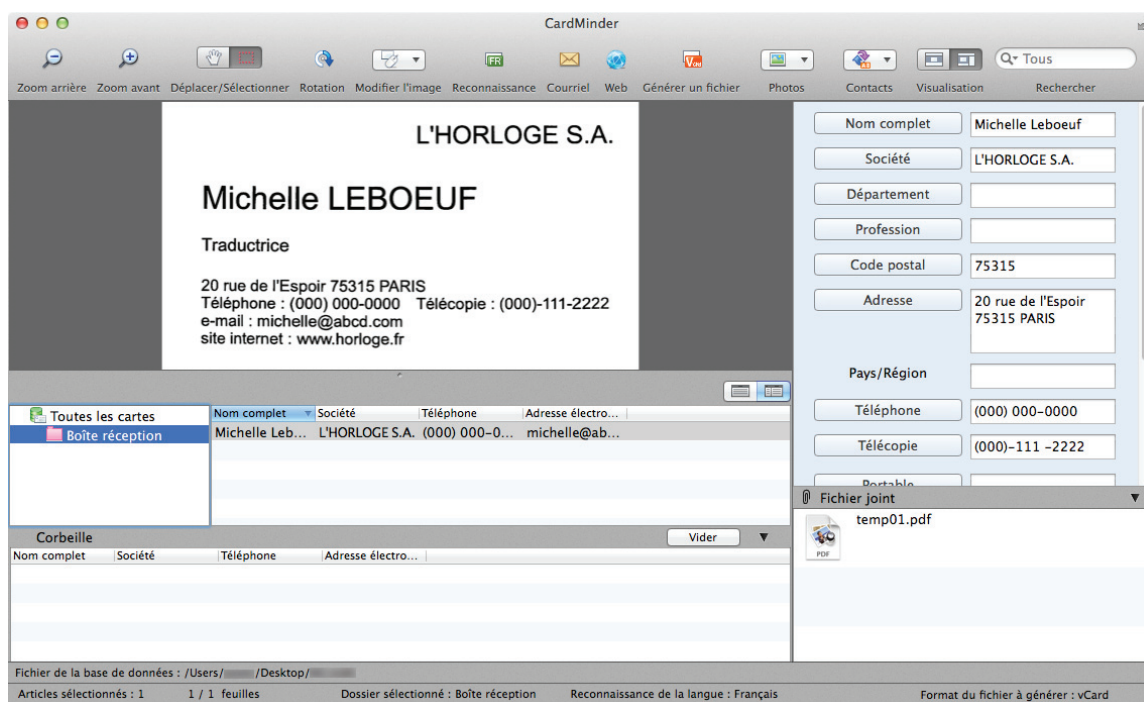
CardMinder

Zoom arrière Zoom avant Déplacer/Sélectionner Rotation Modifier l'image Reconnaissance Courriel Web Générer un fichier Photos Contacts Visualisation Tous Rechercher

L'HORLOGE S.A.

Michelle LEBOEUF

Traductrice

20 rue de l'Espoir 75315 PARIS
Téléphone : (000) 000-0000 Télécopie : (000)-111-2222
e-mail : michelle@abcd.com
site internet : www.horloge.fr

| Nom complet | Michelle Leboeuf |
|---|---|
| Société | L'HORLOGE S.A. |
| Département | |
| Profession | |
| Code postal | 75315 |
| Adresse | 20 rue de l'Espoir 75315 PARIS |
| Pays/Région | |
| Téléphone | (000) 000-0000 |
| Télécopie | (000)-111 -2222 |
| Portable | |

Fichier joint
temp01.pdf
PDF

Toutes les cartes
Boîte réception

| Nom complet | Société | Téléphone | Adresse électro... |
|---|---|---|---|
| Michelle Leb... | L'HORLOGE S.A. | (000) 000-0... | michelle@ab... |

Corbeille Vider

| Nom complet | Société | Téléphone | Adresse électro... |
|---|---|---|---|

Fichier de la base de données : /Users/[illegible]/Desktop/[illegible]

Articles sélectionnés : 1 1 / 1 feuilles Dossier sélectionné : Boîte réception Reconnaissance de la langue : Français Format du fichier à générer : vCard